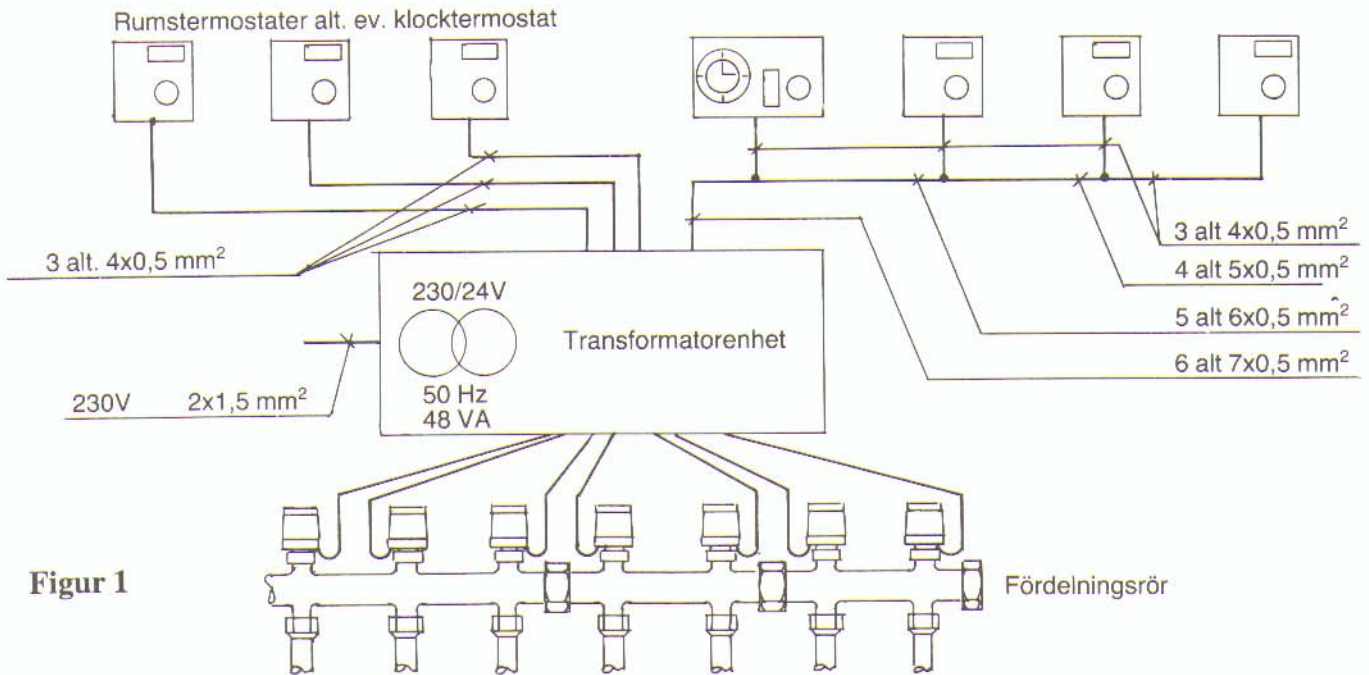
Rumstermostater alt. ev. klocktermostat

3 alt. 4x0,5 mm$^2$

3 alt 4x0,5 mm$^2$

4 alt 5x0,5 mm$^2$

5 alt 6x0,5 mm$^2$

6 alt 7x0,5 mm$^2$

230/24V

Transformatorenhet

50 Hz
48 VA

230V 2x1,5 mm$^2$

Figur 1

Fördelningsrör